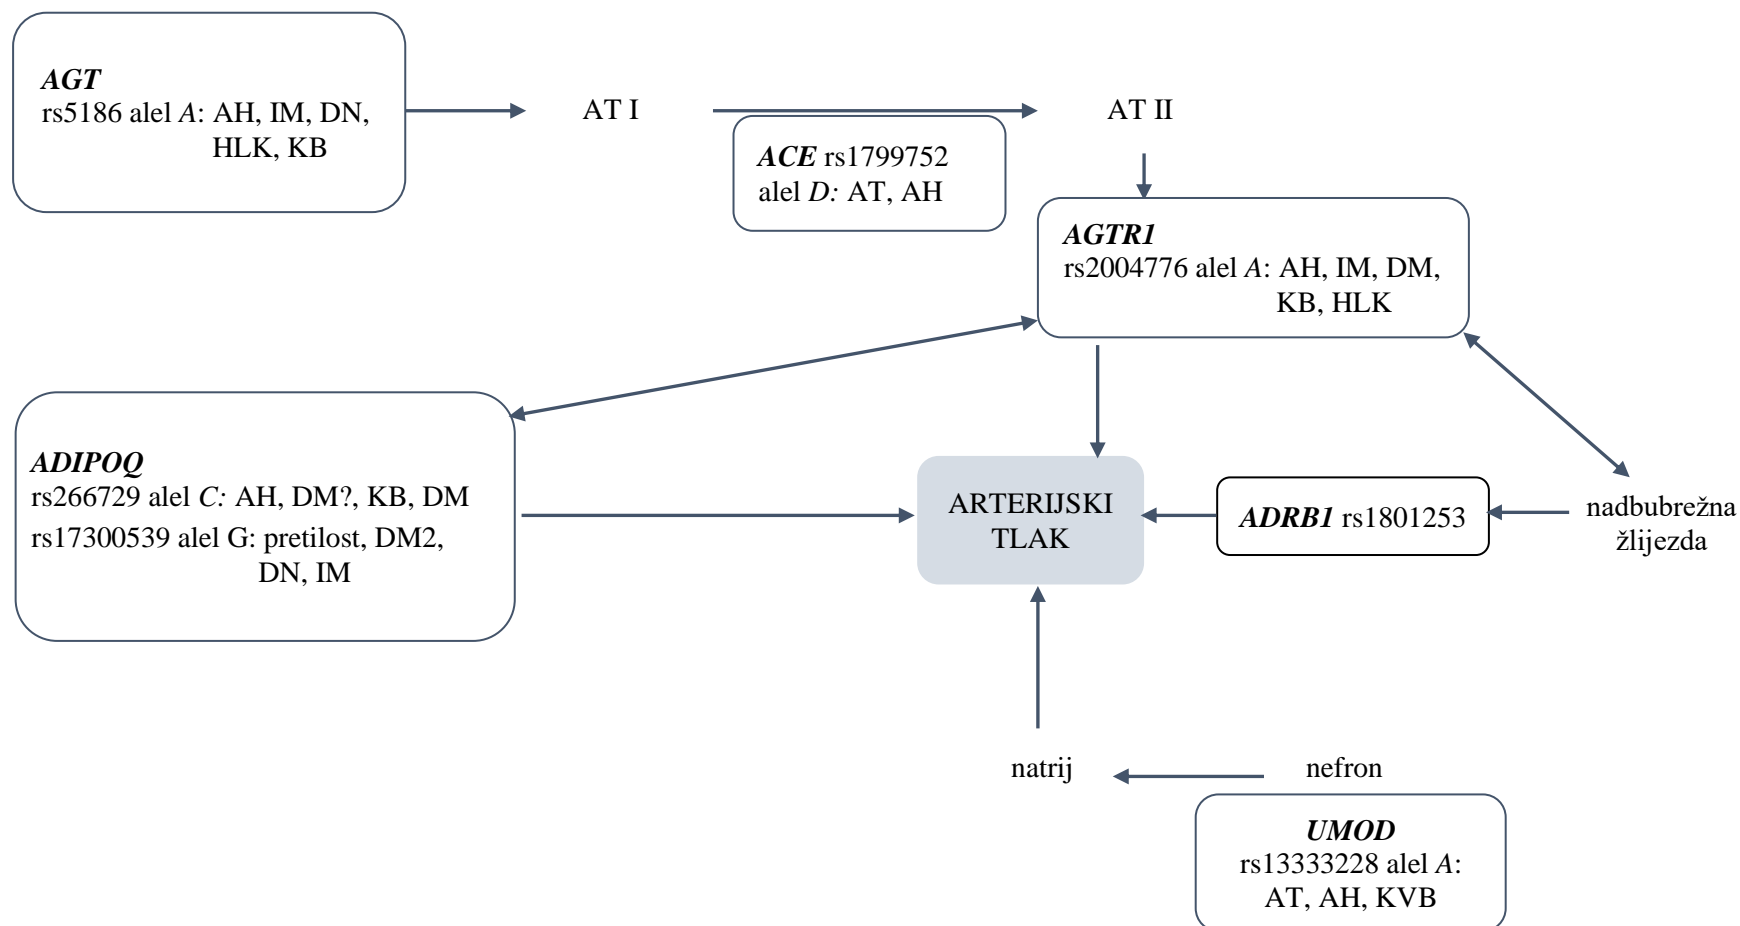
AGT
rs5186 alel A: AH, IM, DN, HLK, KB

AT I

ACE rs1799752
alel D: AT, AH

AT II

AGTR1
rs2004776 alel A: AH, IM, DM, KB, HLK

ADIPOQ
rs266729 alel C: AH, DM?, KB, DM
rs17300539 alel G: pretilost, DM2, DN, IM

ARTERIJSKI TLAK

ADRB1 rs1801253

nadbubrežna žlijezda

natrij

nefron

UMOD
rs13333228 alel A: AT, AH, KVB